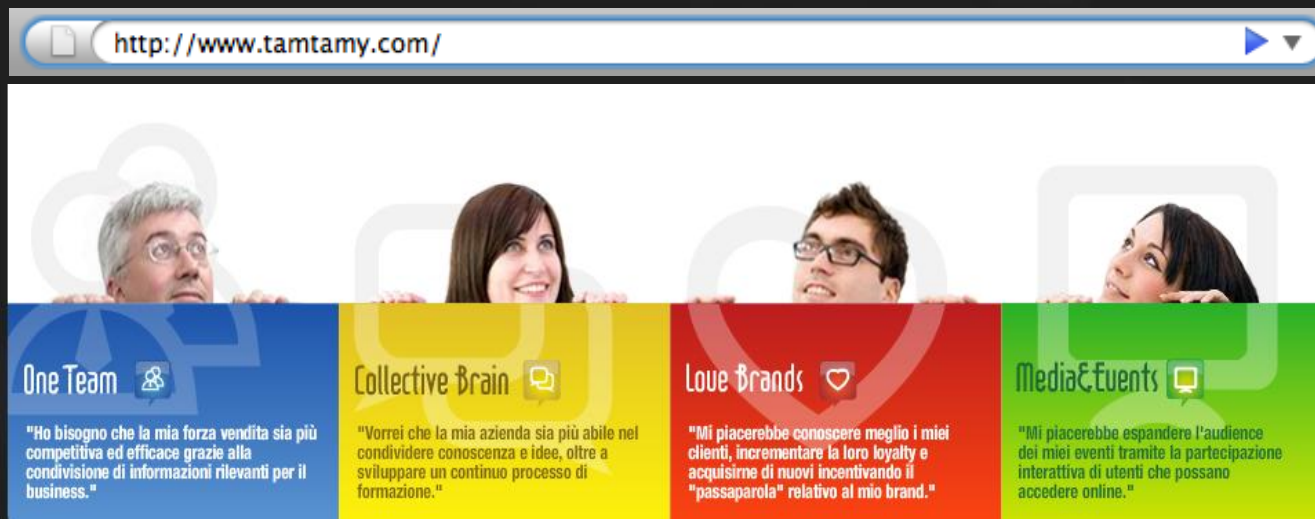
http://www.tamtamy.com/

One Team

"Ho bisogno che la mia forza vendita sia più competitiva ed efficace grazie alla condivisione di informazioni rilevanti per il business."

Collective Brain

"Vorrei che la mia azienda sia più abile nel condividere conoscenza e idee, oltre a sviluppare un continuo processo di formazione."

Love Brands

"Mi piacerebbe conoscere meglio i miei clienti, incrementare la loro loyalty e acquisirne di nuovi incentivando il "passaparola" relativo al mio brand."

Media&Events

"Mi piacerebbe espandere l'audience dei miei eventi tramite la partecipazione interattiva di utenti che possano accedere online."